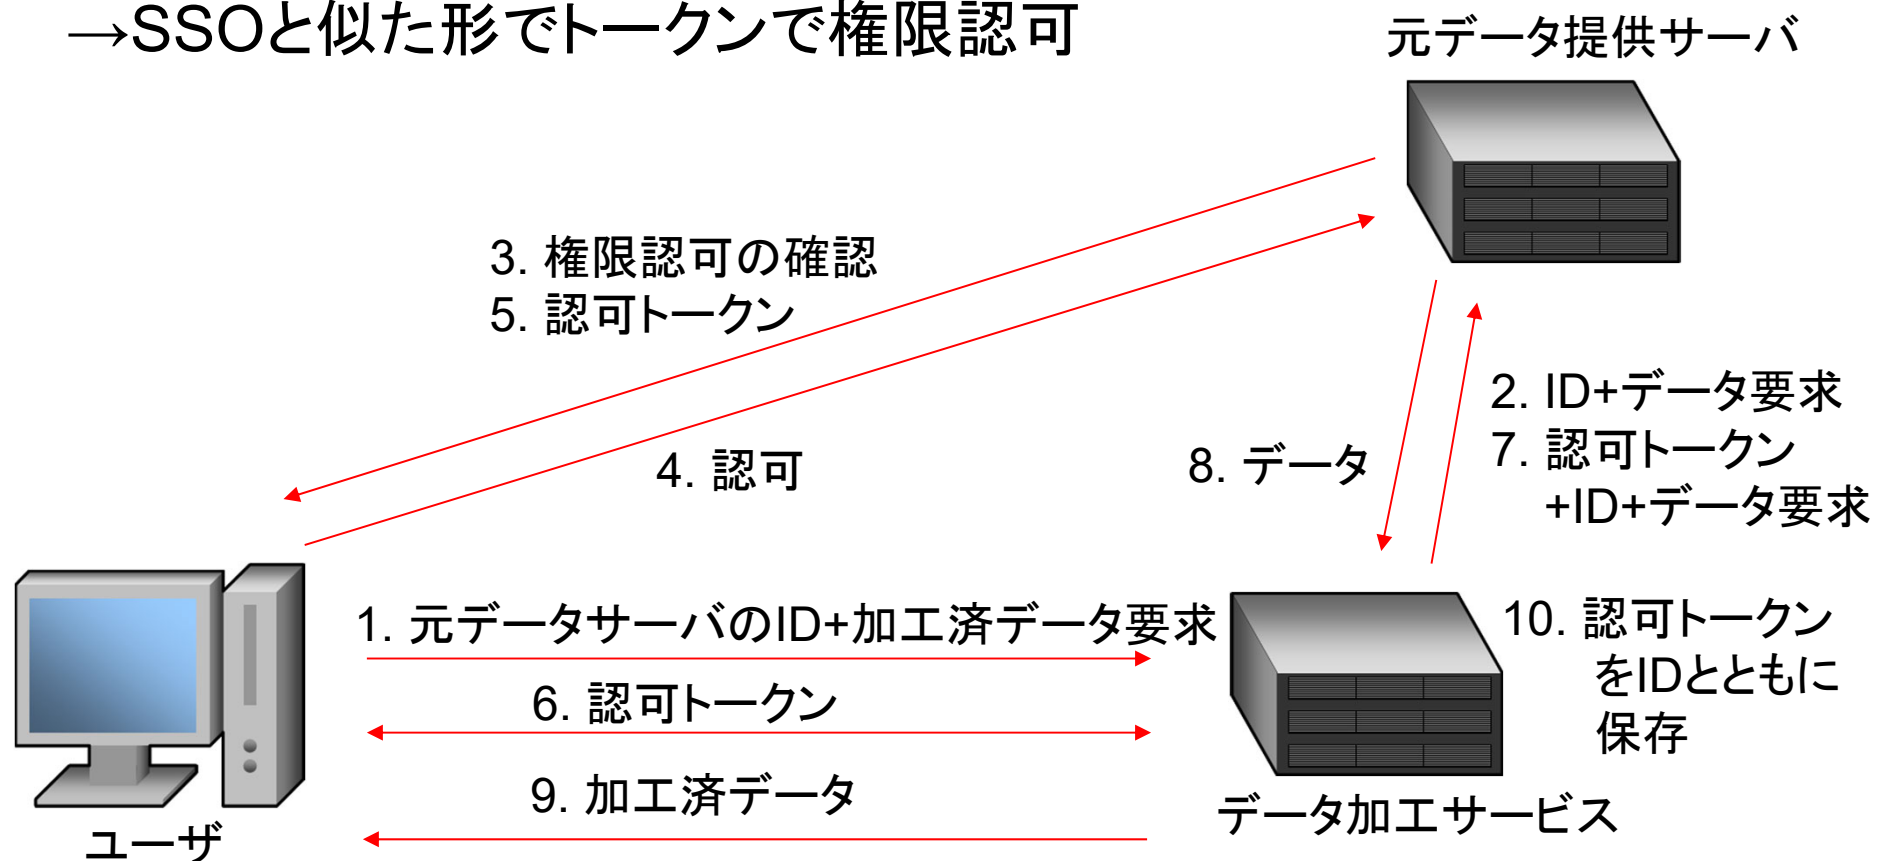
→SSOと似た形でトークンで権限認可

元データ提供サーバ

3. 権限認可の確認
5. 認可トークン

4. 認可

8. データ

2. ID+データ要求
7. 認可トークン
+ID+データ要求

1. 元データサーバのID+加工済データ要求

6. 認可トークン

9. 加工済データ

10. 認可トークン
をIDとともに
保存

データ加工サービス

ユーザ